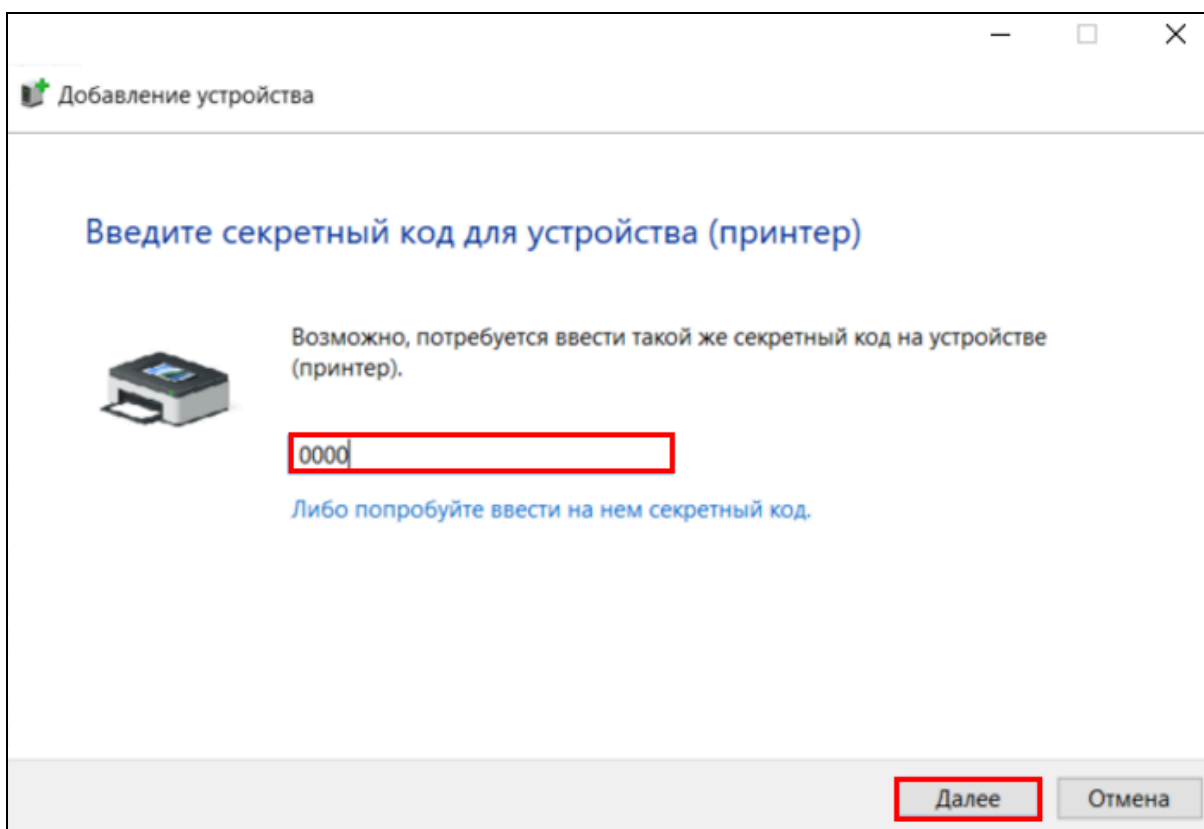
Добавление устройства

Введите секретный код для устройства (принтер)

Возможно, потребуется ввести такой же секретный код на устройстве (принтер).

0000

Либо попробуйте ввести на нем секретный код.

Далее

Отмена